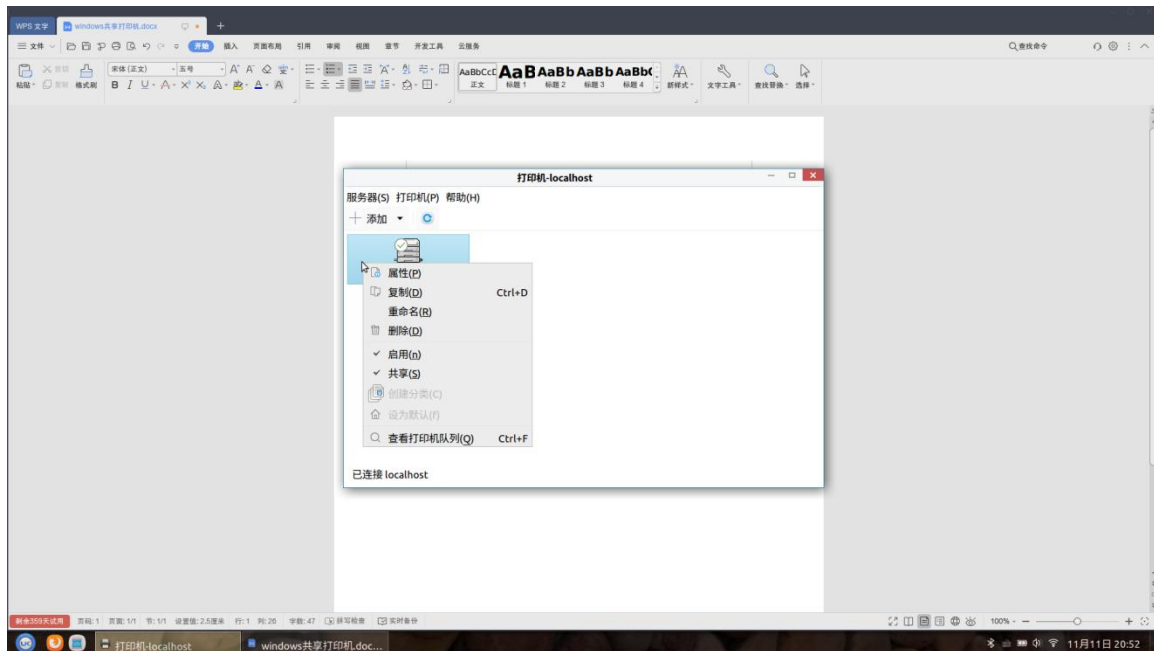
WPS 文字 windows共享打印机.docx +

≡ 文件 开始 插入 页面布局 引用 审阅 视图 章节 开发工具 云服务 Q查找命令

粘贴 剪切 复制 格式刷 宋体 (正文) 五号 AaBbCcDd AaB AaBb AaBb AaBb( 正文 标题 1 标题 2 标题 3 标题 4 新样式 文字工具 查找替换 选择

打印机-localhost

服务器(S) 打印机(P) 帮助(H)

添加

属性(P)
复制(D) Ctrl+D
重命名(R)
删除(D)
✓ 启用(n)
✓ 共享(S)
创建分类(C)
设为默认(f)
查看打印机队列(Q) Ctrl+F

已连接 localhost

剩余359天试用 页码: 1 页面: 1/1 节: 1/1 设置值: 2.5厘米 行: 1 列: 20 字数: 47 拼写检查 实时备份 100%

打印机-localhost windows共享打印机.doc... 11月11日 20:52